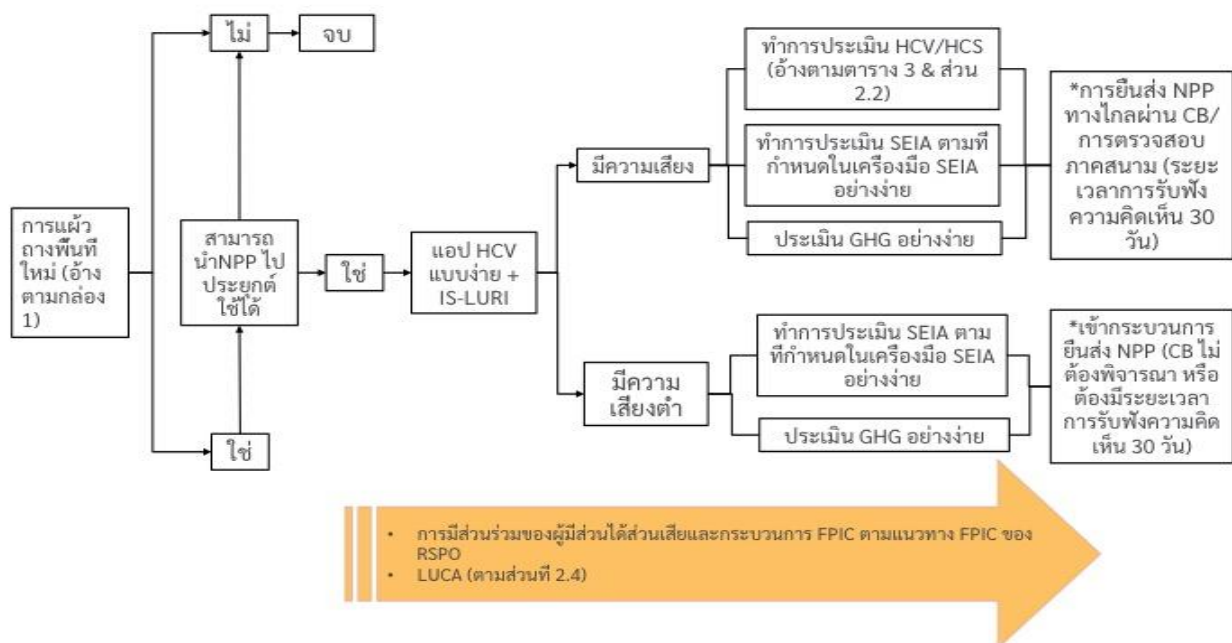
การแผ้วถางพื้นที่ใหม่ (อ้างตามกล่อง 1)

ไม่

จบ

สามารถนำNPP ไปประยุกต์ใช้ได้

ใช่

ใช่

แอป HCV แบบง่าย + IS-LURI

มีความเสี่ยง

ทำการประเมิน HCV/HCS (อ้างตามตาราง 3 & ส่วน 2.2)

ทำการประเมิน SEIA ตามที่กำหนดในเครื่องมือ SEIA อย่างง่าย

ประเมิน GHG อย่างง่าย

*การยื่นส่ง NPP ทางไกลผ่าน CB/การตรวจสอบภาคสนาม (ระยะเวลาการรับฟังความคิดเห็น 30 วัน)

มีความเสี่ยงต่ำ

ทำการประเมิน SEIA ตามที่กำหนดในเครื่องมือ SEIA อย่างง่าย

ประเมิน GHG อย่างง่าย

*เข้ากระบวนการยื่นส่ง NPP (CB ไม่ต้องพิจารณา หรือต้องมีระยะเวลาการรับฟังความคิดเห็น 30 วัน)

• การมีส่วนร่วมของผู้มีส่วนได้ส่วนเสียและกระบวนการ FPIC ตามแนวทาง FPIC ของ RSPO
• LUCA (ตามส่วนที่ 2.4)